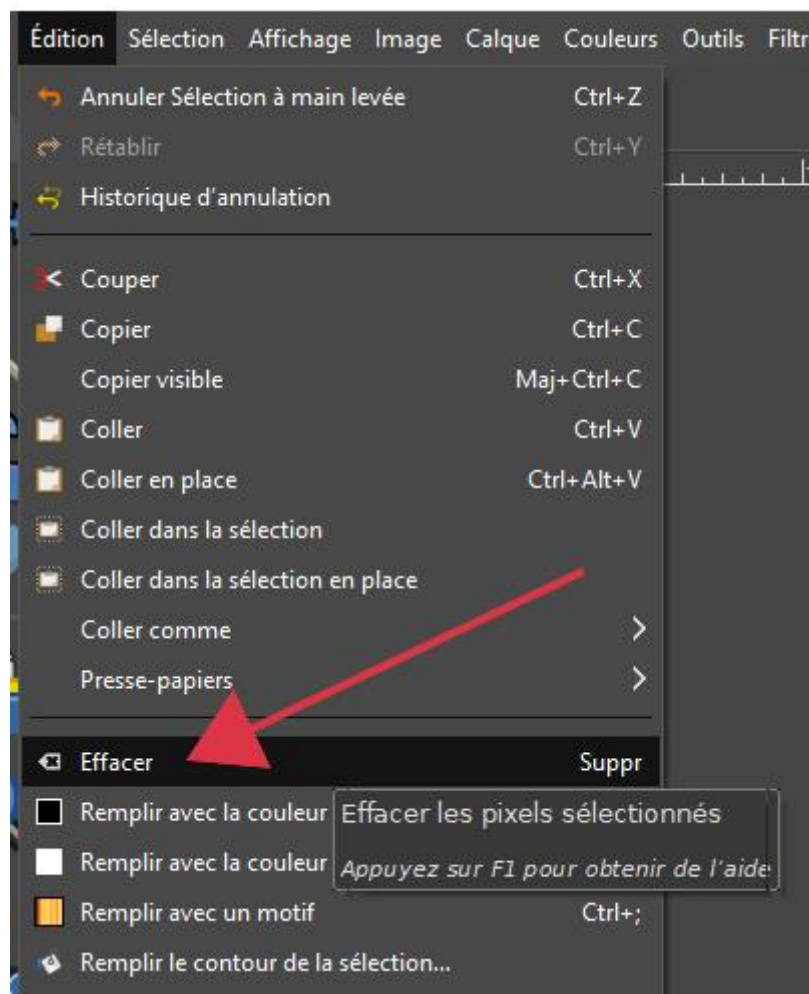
Édition Sélection Affichage Image Calque Couleurs Outils Filtr

Annuler Sélection à main levée Ctrl+Z
Rétablir Ctrl+Y
Historique d'annulation

Couper Ctrl+X
Copier Ctrl+C
Copier visible Maj+Ctrl+C
Coller Ctrl+V
Coller en place Ctrl+Alt+V
Coller dans la sélection
Coller dans la sélection en place
Coller comme
Presse-papiers

Effacer Suppr
Remplir avec la couleur
Remplir avec la couleur
Remplir avec un motif Ctrl+;
Remplir le contour de la sélection...

Effacer les pixels sélectionnés
Appuyez sur F1 pour obtenir de l'aide